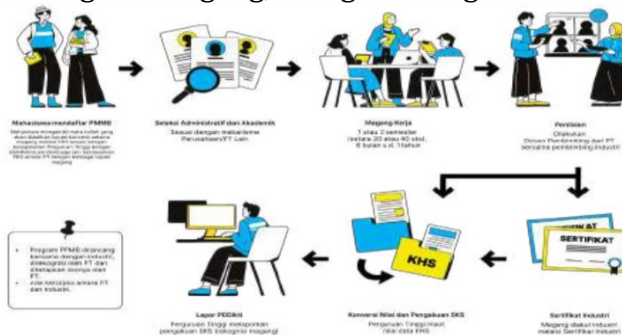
Mahasiswa mendaftar PMMB

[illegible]

Seleksi Administratif dan Akademis

Sesuai dengan mekanisme Perusahaan/PT Lain

Magang Kerja

1 atau 2 semester (setara 20 atau 40 sks), 6 bulan s.d. 1 tahun

Penilaian

Dilakukan Dosen Pembimbing dari PT bersama pembimbing industri

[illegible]

Lapor PDDikti

Perguruan Tinggi melaporkan pengakuan SKS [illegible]

KHS

Konversi Nilai dan Pengakuan SKS

Perguruan Tinggi input nilai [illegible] KHS

SERTIFIKAT

Sertifikat Industri

Magang diakui industri melalui Sertifikat Industri

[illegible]